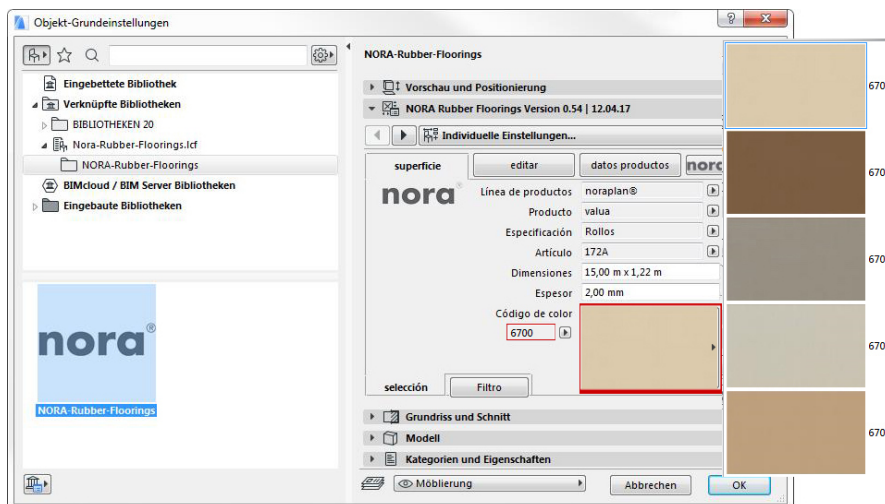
Objekt-Grundeinstellungen

Eingebettete Bibliothek
Verknüpfte Bibliotheken
BIBLIOTHEKEN 20
Nora-Rubber-Floorings.lcf
NORA-Rubber-Floorings
BIMcloud / BIM Server Bibliotheken
Eingebaute Bibliotheken

nora®
NORA-Rubber-Floorings

NORA-Rubber-Floorings
Vorschau und Positionierung
NORA Rubber Floorings Version 0.54 | 12.04.17
Individuelle Einstellungen...
superficie
editar
datos productos
nora
nora®
Línea de productos noraplan®
Producto valua
Especificación Rollos
Artículo 172A
Dimensiones 15,00 m x 1,22 m
Espesor 2,00 mm
Código de color
6700
selección
Filtro
Grundriss und Schnitt
Modell
Kategorien und Eigenschaften
Möblierung
Abbrechen
OK

670
670
670
670
670